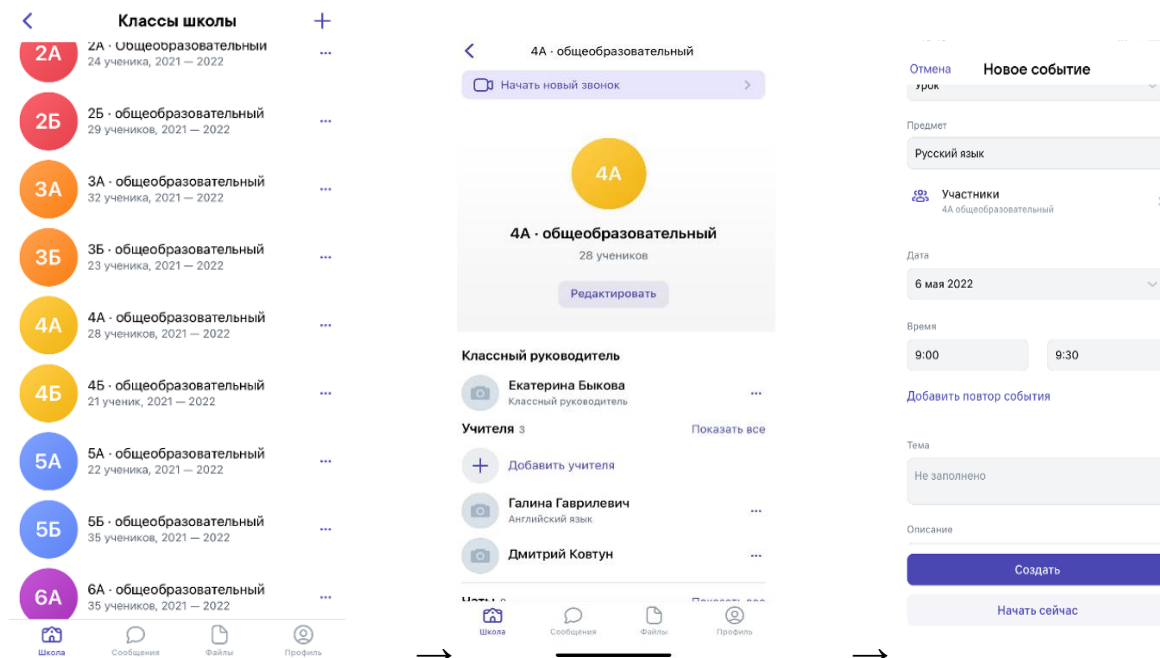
Классы школы

2А
2А · общеобразовательный
24 ученика, 2021 — 2022

2Б
2Б · общеобразовательный
29 учеников, 2021 — 2022

3А
3А · общеобразовательный
32 ученика, 2021 — 2022

3Б
3Б · общеобразовательный
23 ученика, 2021 — 2022

4А
4А · общеобразовательный
28 учеников, 2021 — 2022

4Б
4Б · общеобразовательный
21 ученик, 2021 — 2022

5А
5А · общеобразовательный
22 ученика, 2021 — 2022

5Б
5Б · общеобразовательный
35 учеников, 2021 — 2022

6А
6А · общеобразовательный
35 учеников, 2021 — 2022

Школа Сообщения Файлы Профиль

4А · общеобразовательный
Начать новый звонок
4А
4А · общеобразовательный
28 учеников
Редактировать
Классный руководитель
Екатерина Быкова
Классный руководитель
Учителя 3
Показать все
Добавить учителя
Галина Гаврилевич
Английский язык
Дмитрий Ковтун
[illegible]
Школа Сообщения Файлы Профиль

Отмена Новое событие
Урок
Предмет
Русский язык
Участники
4А общеобразовательный
Дата
6 мая 2022
Время
9:00
9:30
Добавить повтор события
Тема
Не заполнено
Описание
Создать
Начать сейчас